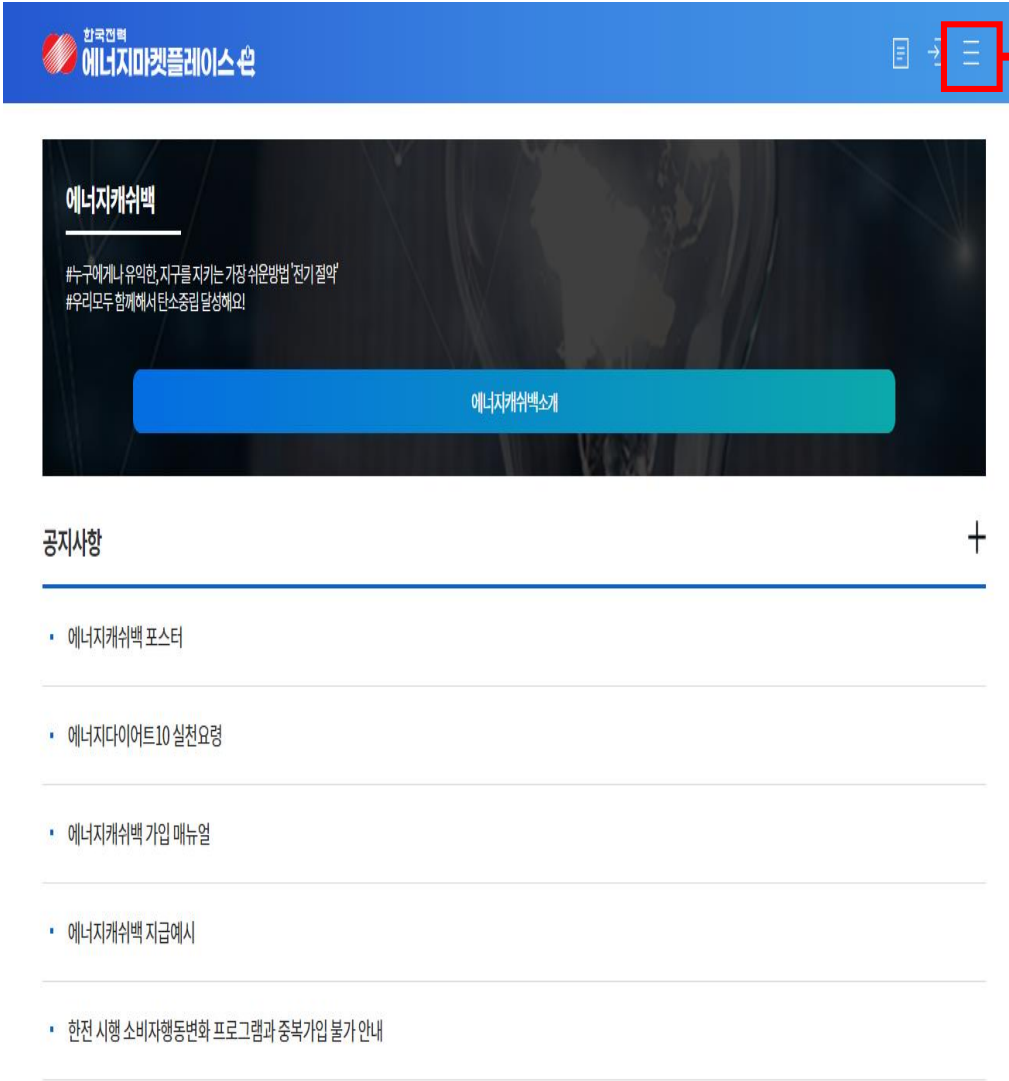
한국전력
에너지마켓플레이스 e런

에너지캐쉬백

#누구에게나 유익한, 지구를 지키는 가장 쉬운방법 '전기 절약'
#우리모두 함께해서 탄소중립 달성해요!

에너지캐쉬백소개

공지사항

+

에너지캐쉬백 포스터

에너지다이어트10 실천요령

에너지캐쉬백 가입 매뉴얼

에너지캐쉬백 지급예시

한전 시행 소비자행동변화 프로그램과 중복가입 불가 안내